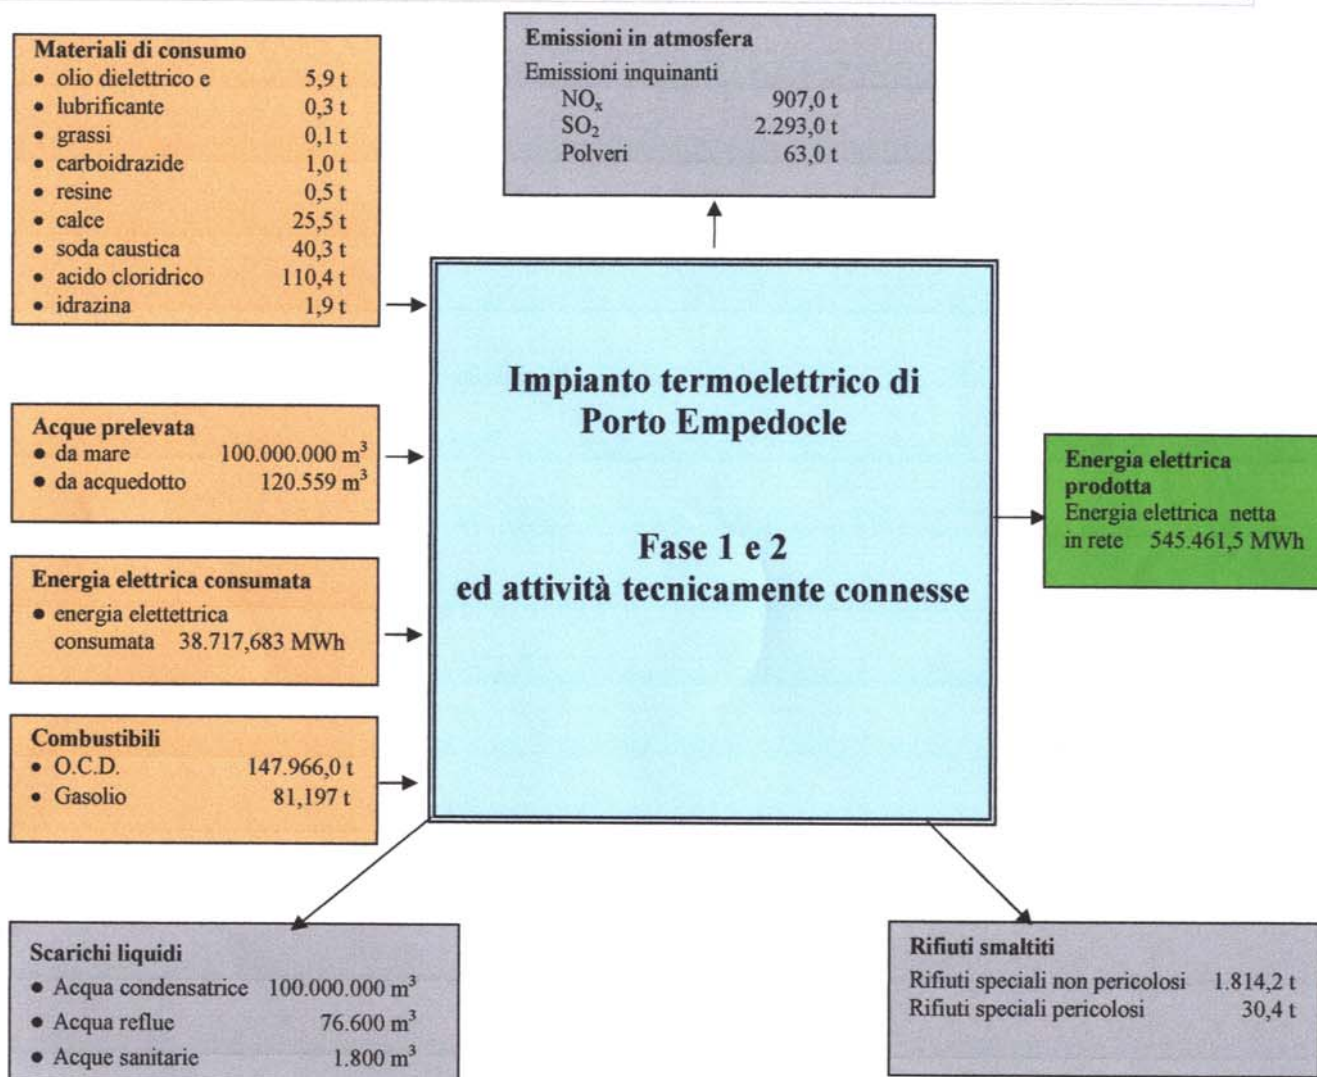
Materiali di consumo
- olio dielettrico e 5,9 t
- lubrificante 0,3 t
- grassi 0,1 t
- carboidrazide 1,0 t
- resine 0,5 t
- calce 25,5 t
- soda caustica 40,3 t
- acido cloridrico 110,4 t
- idrazina 1,9 t

Emissioni in atmosfera
Emissioni inquinanti
$NO_x$ 907,0 t
$SO_2$ 2.293,0 t
Polveri 63,0 t

Impianto termoelettrico di Porto Empedocle

Fase 1 e 2 ed attività tecnicamente connesse

Acque prelevata
- da mare 100.000.000 $m^3$
- da acquedotto 120.559 $m^3$

Energia elettrica prodotta
Energia elettrica netta in rete 545.461,5 MWh

Energia elettrica consumata
- energia elettettrica consumata 38.717,683 MWh

Combustibili
- O.C.D. 147.966,0 t
- Gasolio 81,197 t

Scarichi liquidi
- Acqua condensatrice 100.000.000 $m^3$
- Acqua reflue 76.600 $m^3$
- Acque sanitarie 1.800 $m^3$

Rifiuti smaltiti
Rifiuti speciali non pericolosi 1.814,2 t
Rifiuti speciali pericolosi 30,4 t